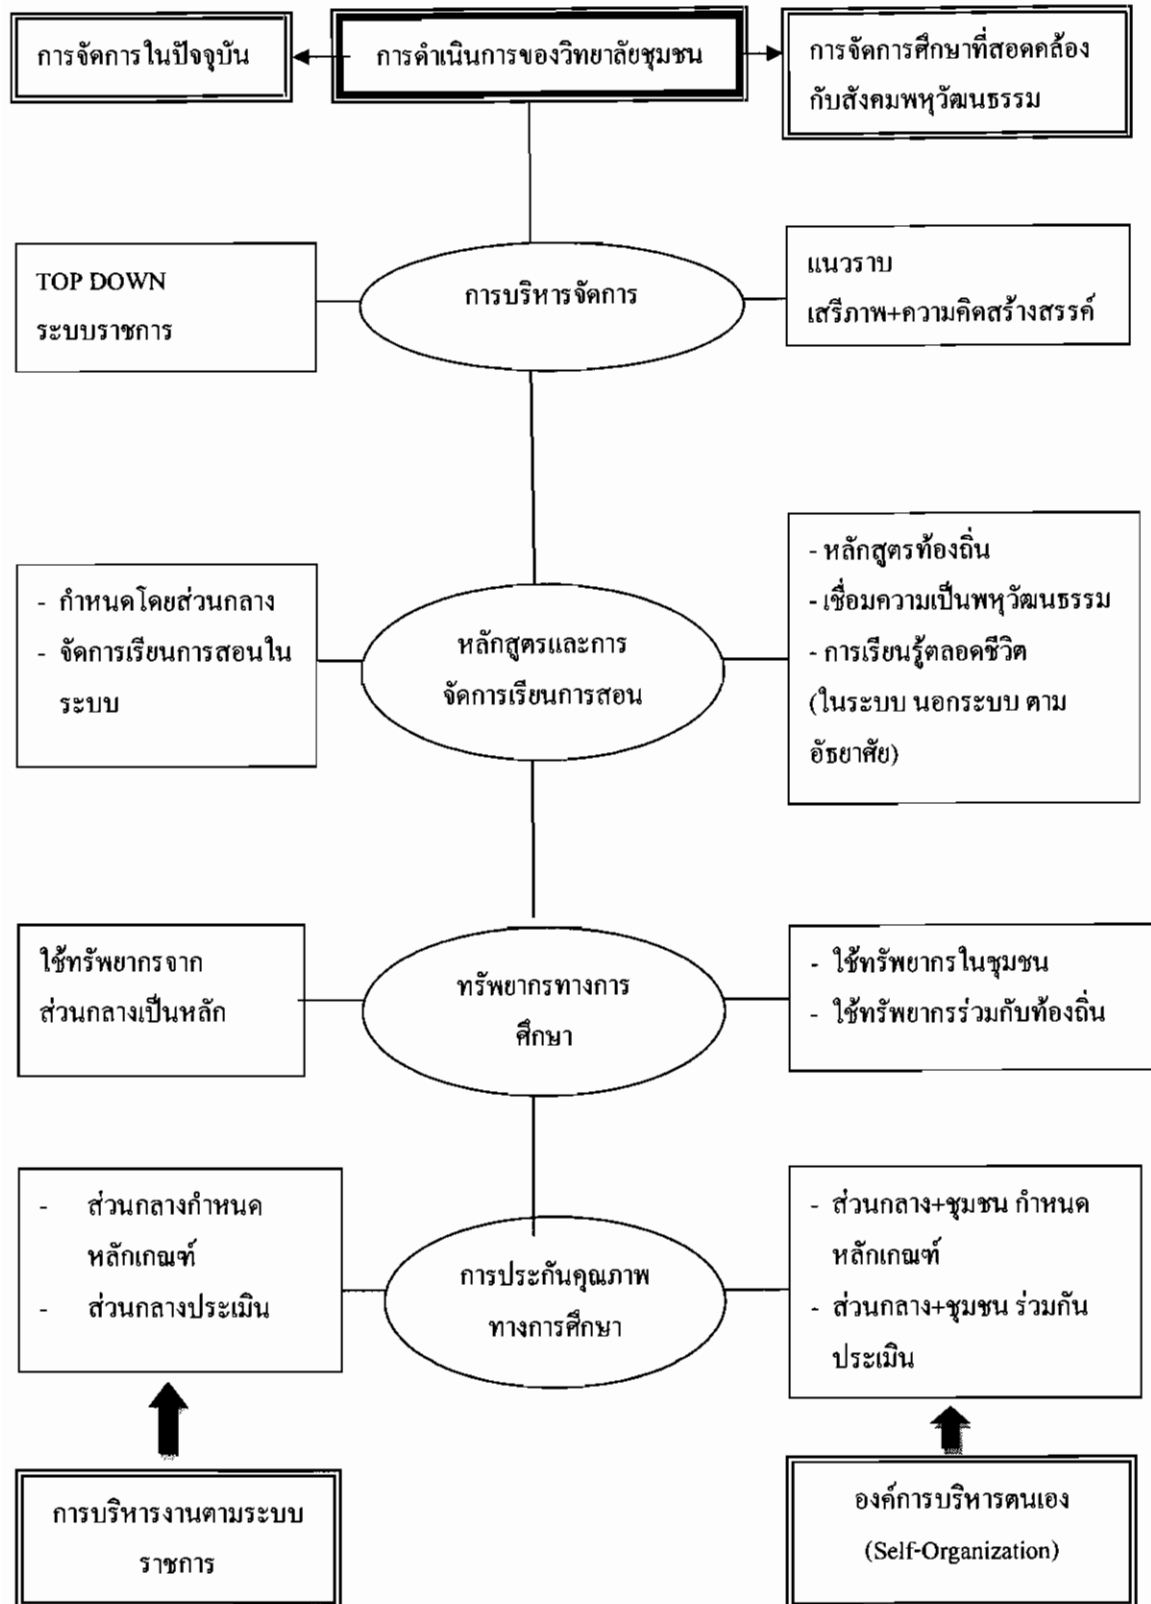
การจัดการในปัจจุบัน

การดำเนินการของวิทยาลัยชุมชน

การจัดการศึกษาที่สอดคล้องกับสังคมพหุวัฒนธรรม

TOP DOWN
ระบบราชการ

การบริหารจัดการ

แนวราบ
เสรีภาพ+ความคิดสร้างสรรค์

- กำหนดโดยส่วนกลาง
- จัดการเรียนการสอนในระบบ

หลักสูตรและการจัดการเรียนการสอน

- หลักสูตรท้องถิ่น
- เชื่อมความเป็นพหุวัฒนธรรม
- การเรียนรู้ตลอดชีวิต (ในระบบ นอกระบบ ตามอัธยาศัย)

ใช้ทรัพยากรจากส่วนกลางเป็นหลัก

ทรัพยากรทางการศึกษา

- ใช้ทรัพยากรในชุมชน
- ใช้ทรัพยากรร่วมกับท้องถิ่น

- ส่วนกลางกำหนดหลักเกณฑ์
- ส่วนกลางประเมิน

การประกันคุณภาพทางการศึกษา

- ส่วนกลาง+ชุมชน กำหนดหลักเกณฑ์
- ส่วนกลาง+ชุมชน ร่วมกันประเมิน

การบริหารงานตามระบบราชการ

องค์การบริหารตนเอง
(Self-Organization)